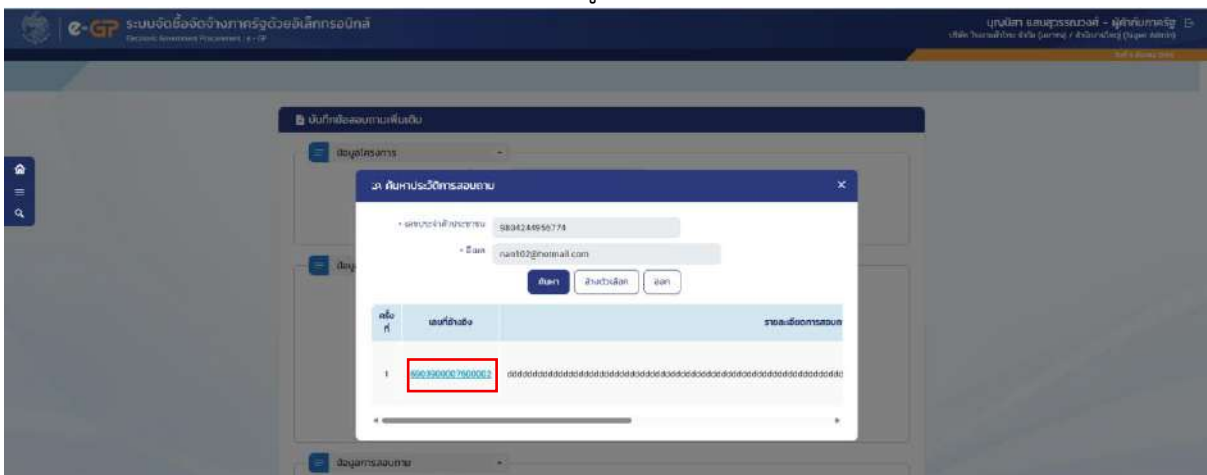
e-GP ระบบจัดซื้อจัดจ้างภาครัฐด้วยอิเล็กทรอนิกส์
Electronic Government Procurement : e - GP

บุญนิสา แสนสุวรรณวงศ์ - ผู้ค้ากับภาครัฐ
บริษัท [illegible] / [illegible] (Super Admin)

บันทึกข้อสอบถามเพิ่มเติม

ข้อมูลโครงการ

ข้อ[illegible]

ค้นหาประวัติการสอบถาม

* เลขประจำตัวประชาชน 5804244956774
* อีเมล nam02@hotmail.com

ค้นหา ล้างตัวเลือก ออก

| ครั้งที่ | เลขที่อ้างอิง | รายละเอียดการสอบถ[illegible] |
|---|---|---|
| 1 | 6903900007600002 | dddddddddddddddddddddddddddddddddddddddddddddddddddddddddddddddddd |

ข้อมูลการสอบถาม